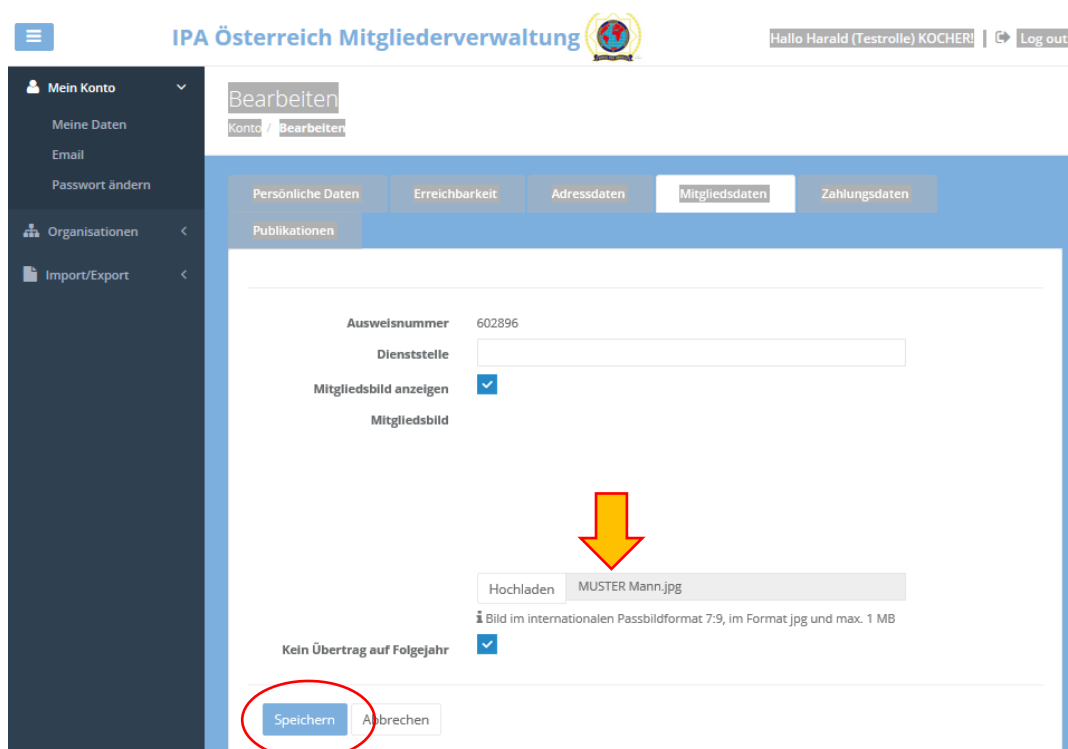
IPA Österreich Mitgliederverwaltung

Hallo Harald (Testrolle) KOCHER! | Log out

Mein Konto
Meine Daten
Email
Passwort ändern
Organisationen
Import/Export

Bearbeiten
Konto / Bearbeiten

Persönliche Daten
Erreichbarkeit
Adressdaten
Mitgliedsdaten
Zahlungsdaten
Publikationen

Ausweisnummer 602896
Dienststelle
Mitgliedsbild anzeigen
Mitgliedsbild

Hochladen MUSTER Mann.jpg
Bild im internationalen Passbildformat 7:9, im Format jpg und max. 1 MB

Kein Übertrag auf Folgejahr

Speichern Abbrechen